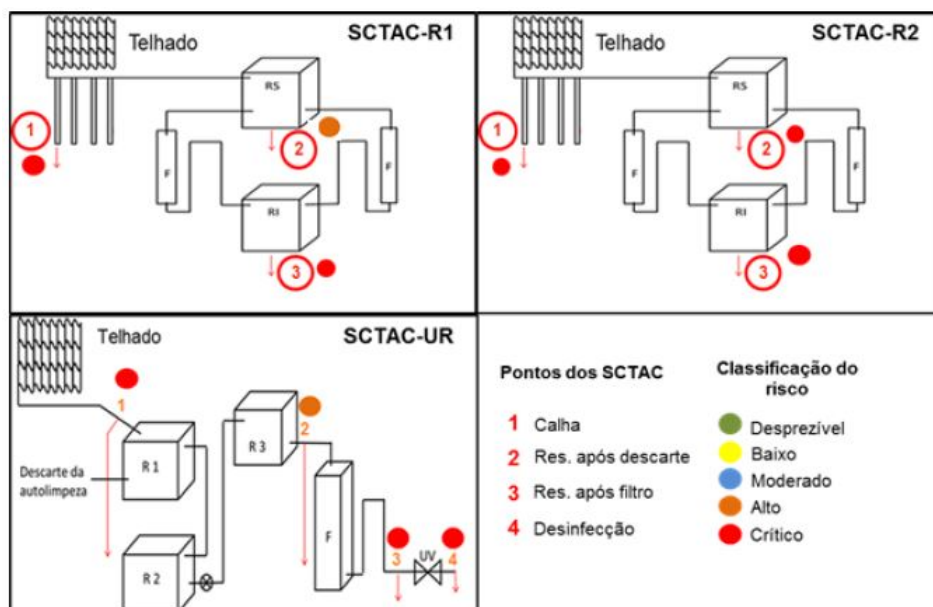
Telhado

SCTAC-R1

RS

1

2

F

F

RI

3

Telhado

SCTAC-R2

RS

1

2

F

F

RI

3

Telhado

SCTAC-UR

1

R 1

Descarte da autolimpeza

R 3

2

R 2

F

3

UV

4

Pontos dos SCTAC

1 Calha

2 Res. após descarte

3 Res. após filtro

4 Desinfecção

Classificação do risco

Desprezível

Baixo

Moderado

Alto

Crítico